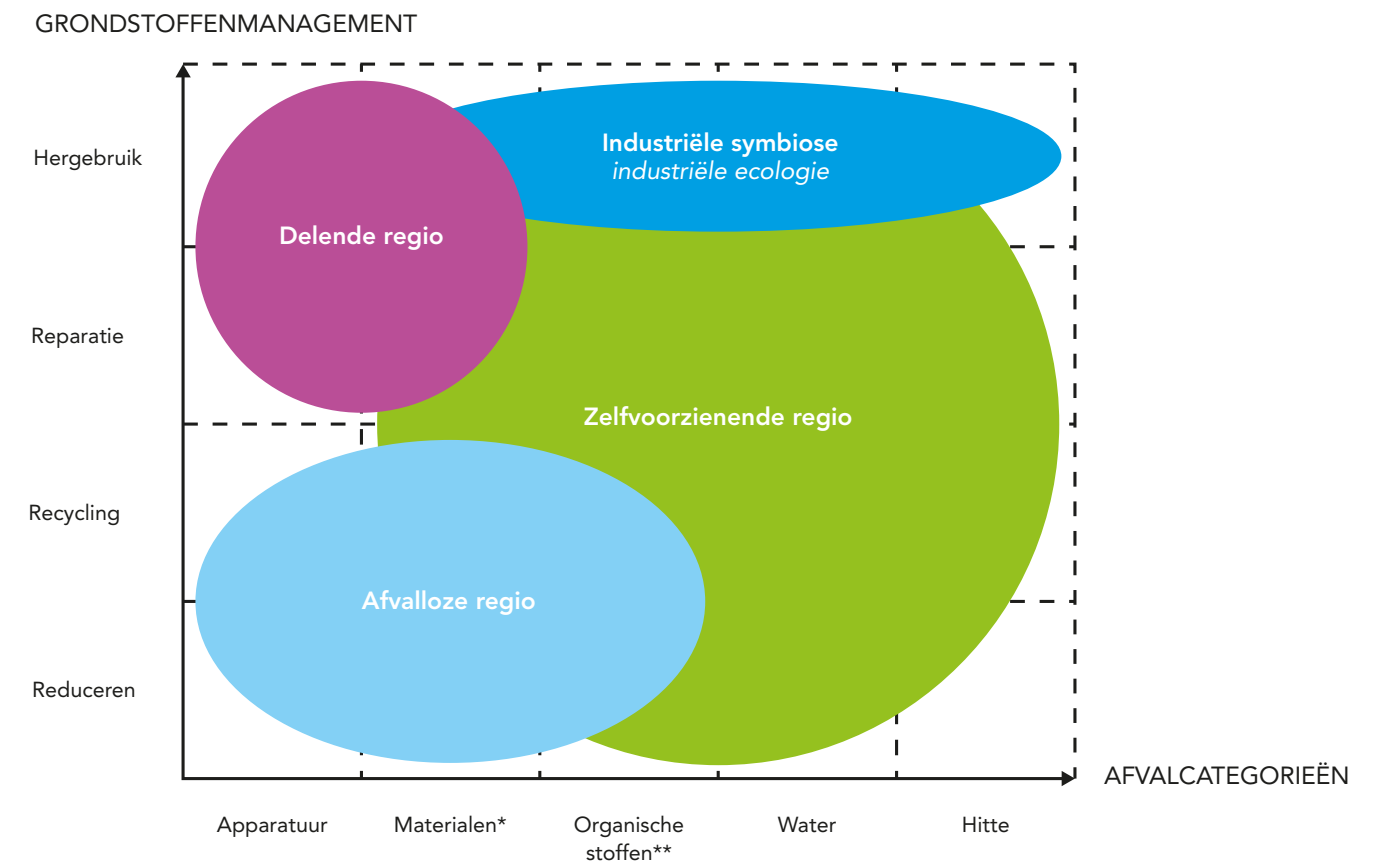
GRONDSTOFFENMANAGEMENT

Hergebruik

Reparatie

Recycling

Reduceren

Industriële symbiose
*industriële ecologie*

Delende regio

Zelfvoorzienende regio

Afvalloze regio

AFVALCATEGORIEËN

Apparatuur

Materialen*

Organische stoffen**

Water

Hitte